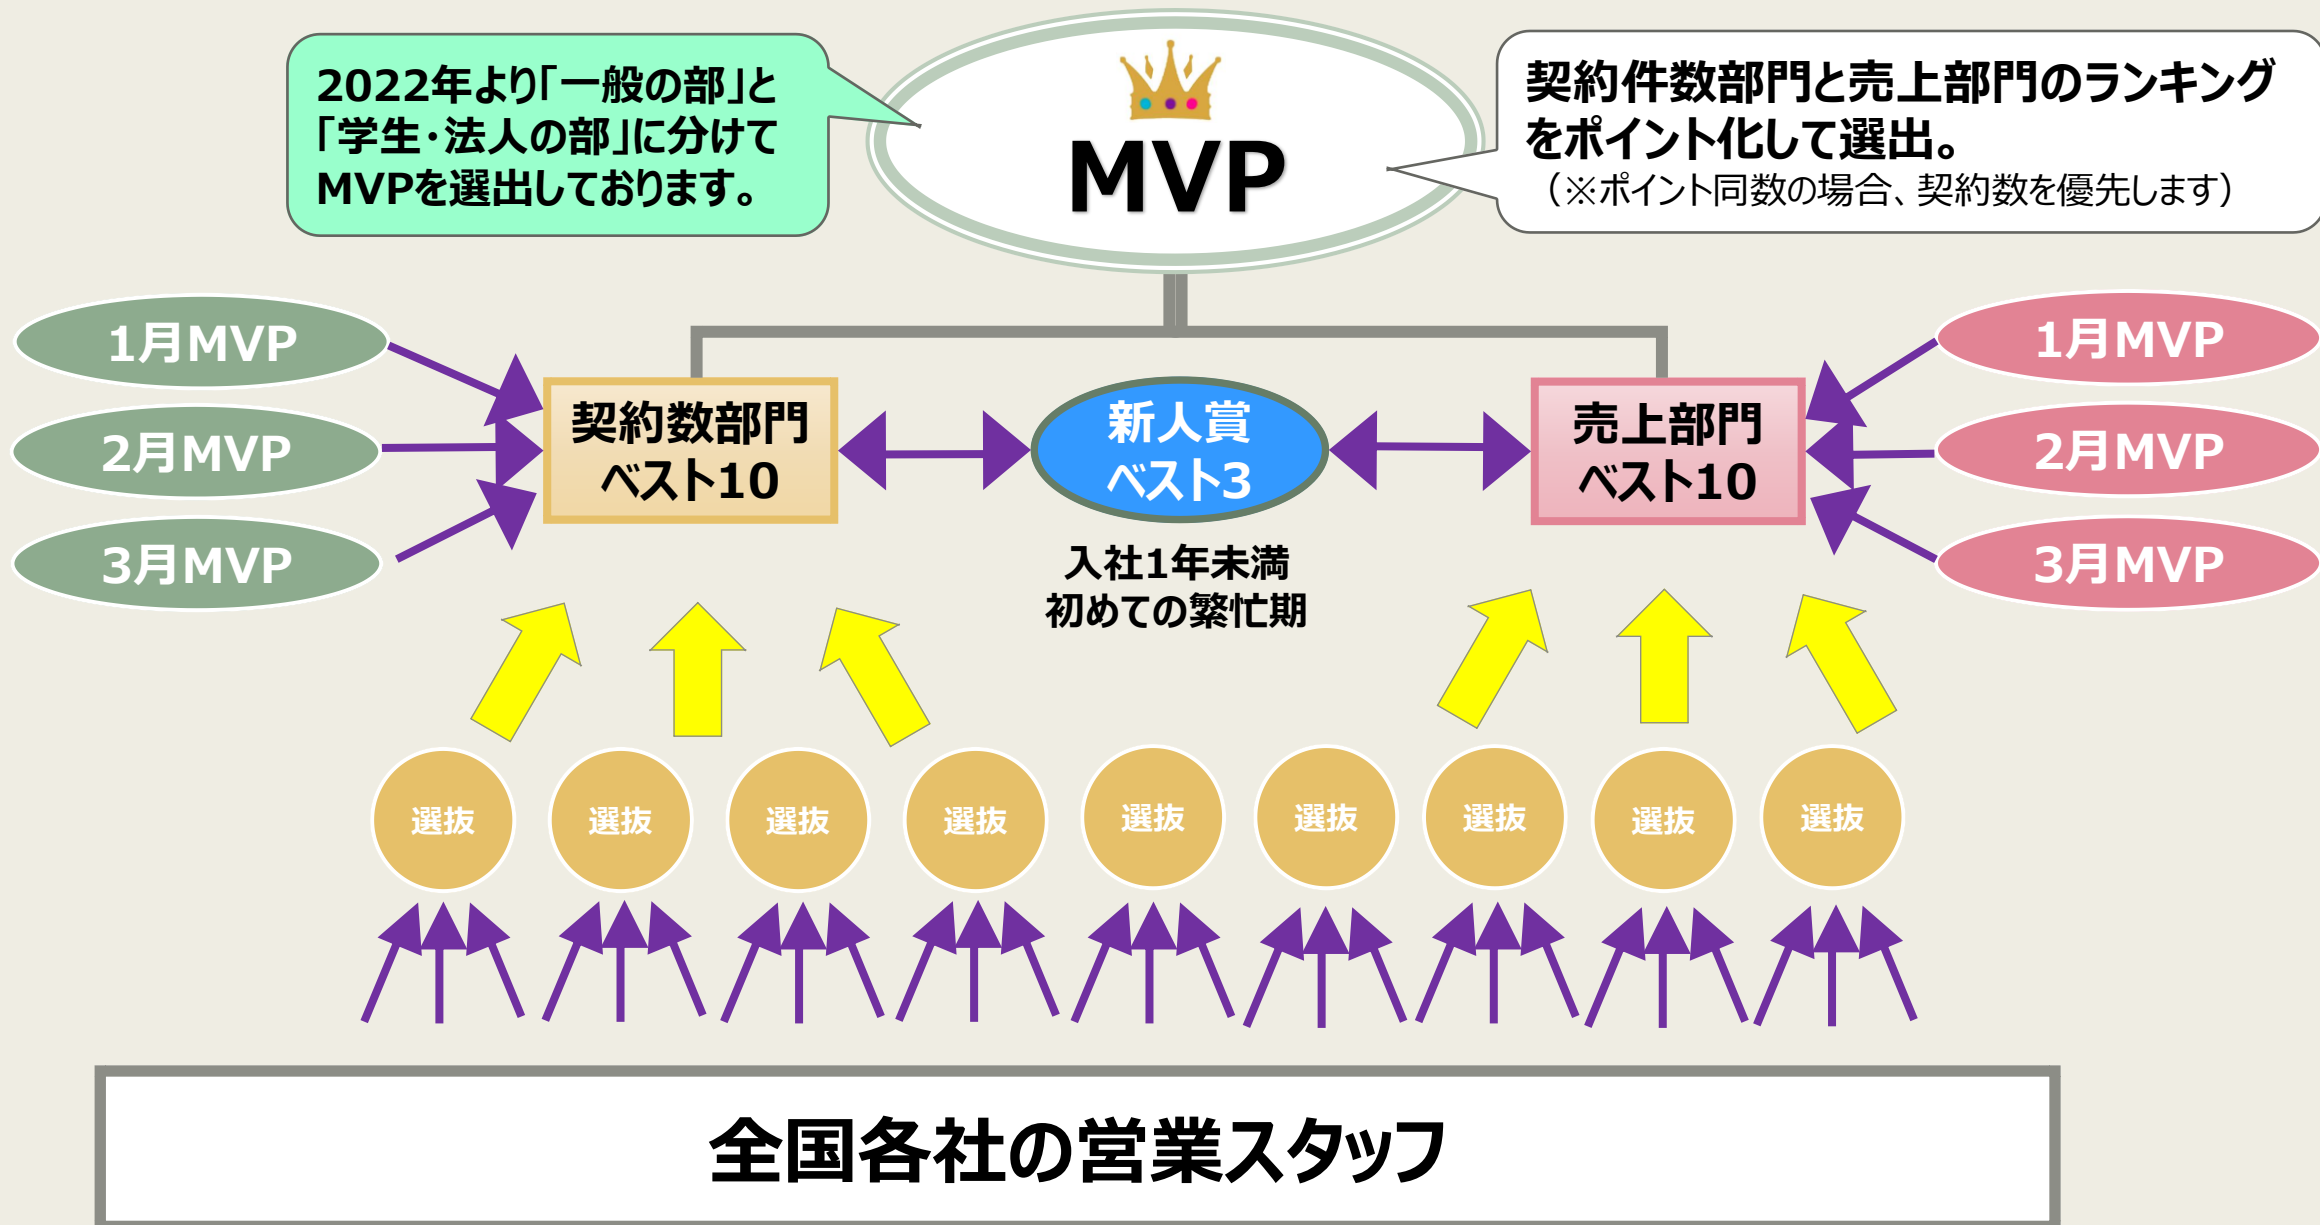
2022年より「一般の部」と「学生・法人の部」に分けてMVPを選出しております。

MVP

契約件数部門と売上部門のランキングをポイント化して選出。
（※ポイント同数の場合、契約数を優先します）

1月MVP
2月MVP
3月MVP

契約数部門
ベスト10

新人賞
ベスト3

入社1年未満
初めての繁忙期

売上部門
ベスト10

1月MVP
2月MVP
3月MVP

選抜 選抜 選抜 選抜 選抜 選抜 選抜 選抜 選抜

全国各社の営業スタッフ